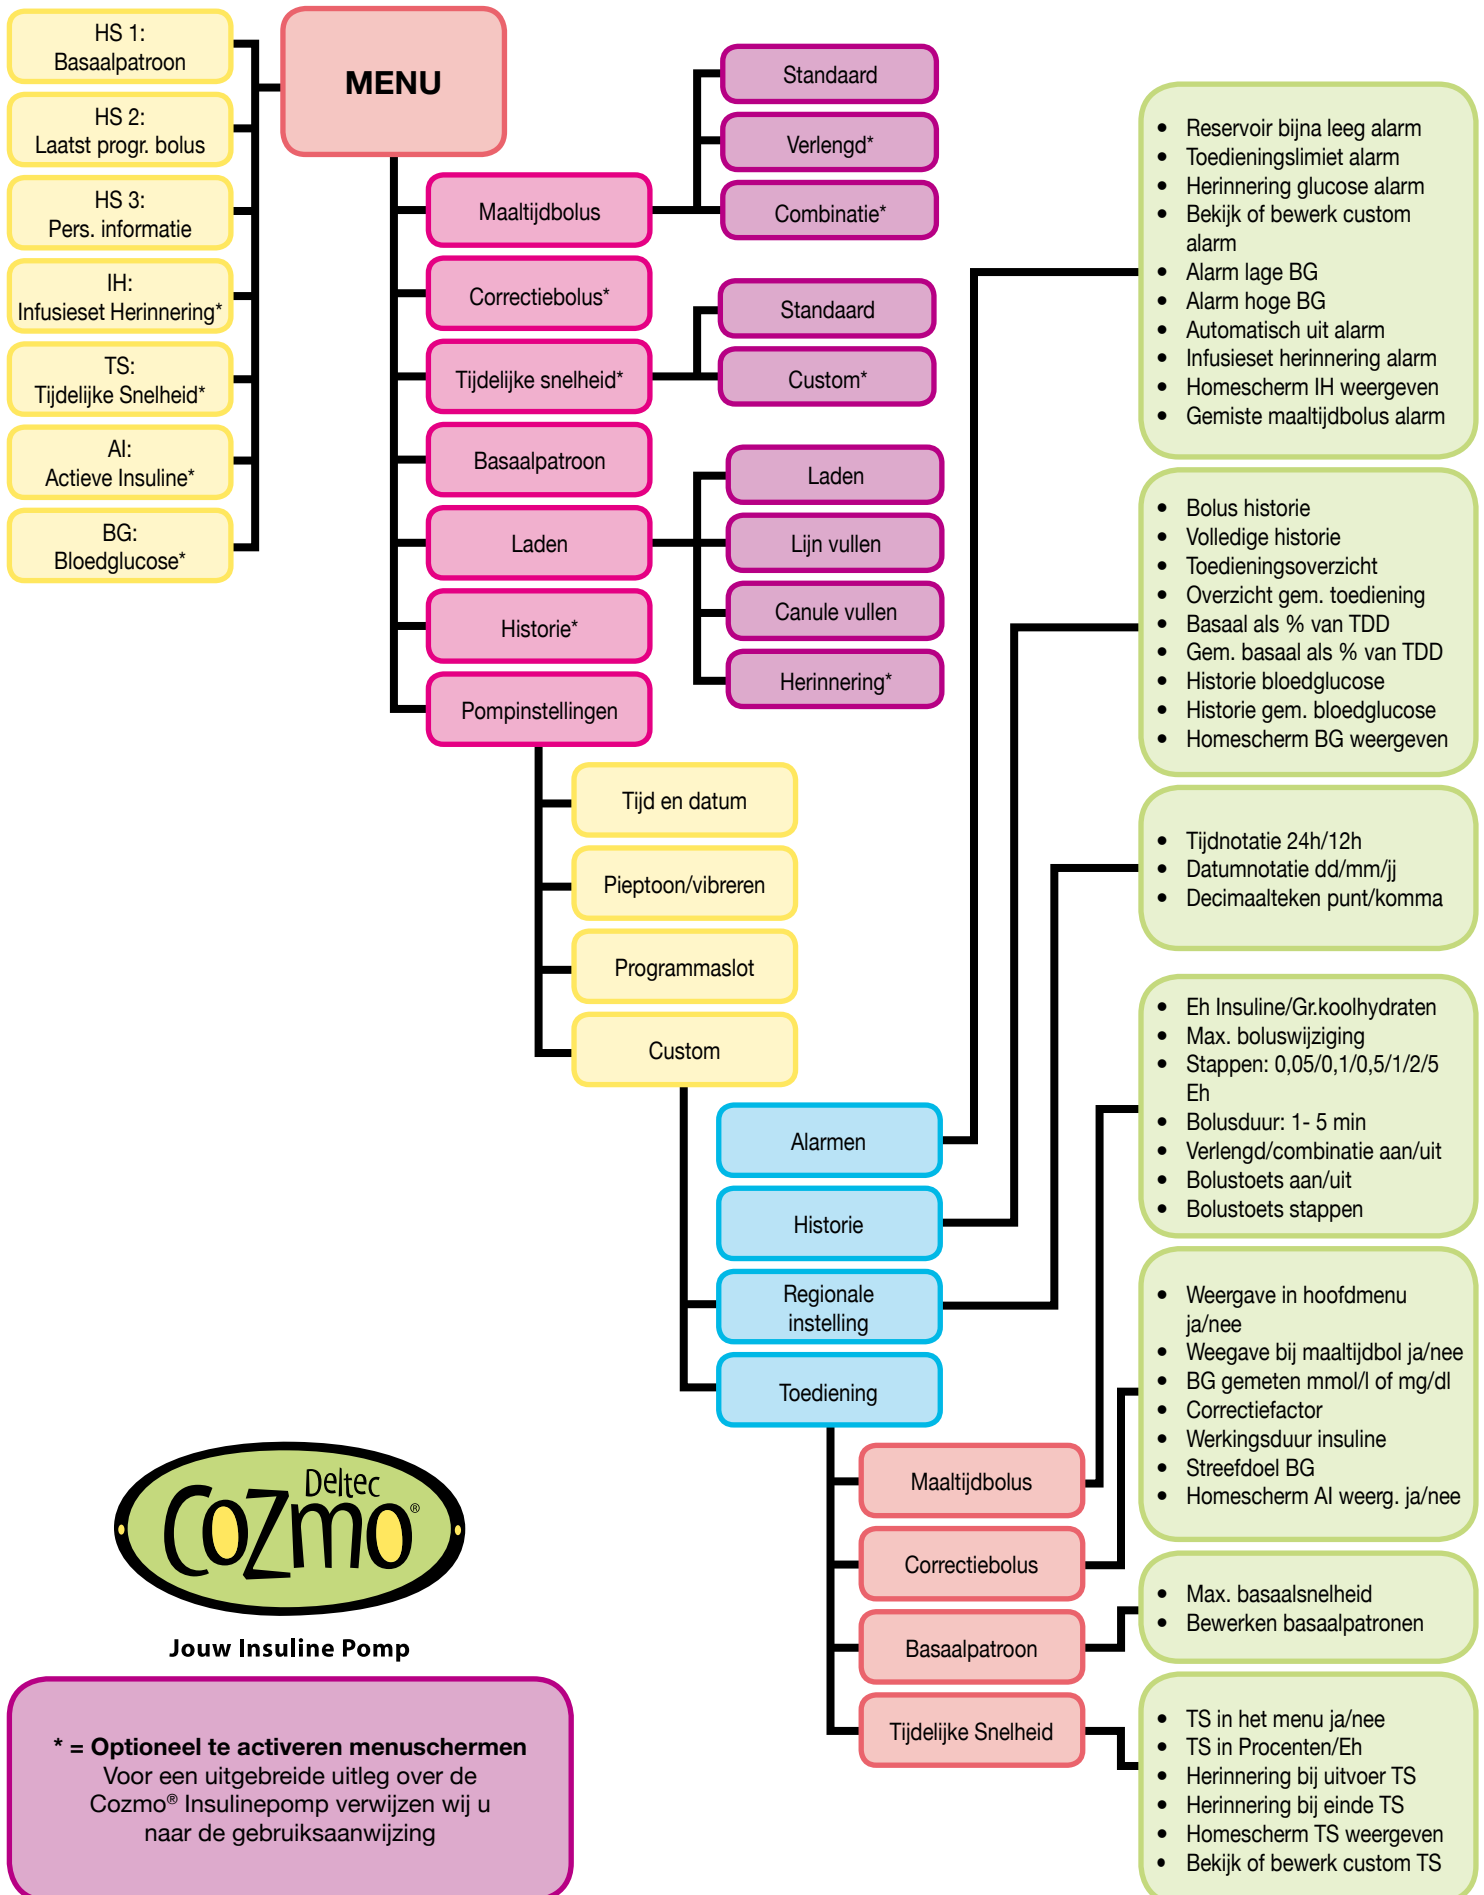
HS 1:
Basaalpatroon

HS 2:
Laatst progr. bolus

HS 3:
Pers. informatie

IH:
Infusieset Herinnering*

TS:
Tijdelijke Snelheid*

AI:
Actieve Insuline*

BG:
Bloedglucose*

MENU

Maaltijdbolus

Correctiebolus*

Tijdelijke snelheid*

Basaalpatroon

Laden

Historie*

Pompinstellingen

Standaard

Verlengd*

Combinatie*

Standaard

Custom*

Laden

Lijn vullen

Canule vullen

Herinnering*

Tijd en datum

Pieptoon/vibreren

Programmaslot

Custom

Alarmen

Historie

Regionale instelling

Toediening

Maaltijdbolus

Correctiebolus

Basaalpatroon

Tijdelijke Snelheid

- Reservoir bijna leeg alarm
- Toedieningslimiet alarm
- Herinnering glucose alarm
- Bekijk of bewerk custom alarm
- Alarm lage BG
- Alarm hoge BG
- Automatisch uit alarm
- Infusieset herinnering alarm
- Homescherm IH weergeven
- Gemiste maaltijdbolus alarm

- Bolus historie
- Volledige historie
- Toedieningsoverzicht
- Overzicht gem. toediening
- Basaal als % van TDD
- Gem. basaal als % van TDD
- Historie bloedglucose
- Historie gem. bloedglucose
- Homescherm BG weergeven

- Tijdnotatie 24h/12h
- Datumnotatie dd/mm/jj
- Decimaalteken punt/komma

- Eh Insuline/Gr.koolhydraten
- Max. boluswijziging
- Stappen: 0,05/0,1/0,5/1/2/5 Eh
- Bolusduur: 1- 5 min
- Verlengd/combinatie aan/uit
- Bolustoets aan/uit
- Bolustoets stappen

- Weergave in hoofdmenu ja/nee
- Weegave bij maaltijdbol ja/nee
- BG gemeten mmol/l of mg/dl
- Correctiefactor
- Werkingsduur insuline
- Streefdoel BG
- Homescherm AI weerg. ja/nee

- Max. basaalsnelheid
- Bewerken basaalpatronen

- TS in het menu ja/nee
- TS in Procenten/Eh
- Herinnering bij uitvoer TS
- Herinnering bij einde TS
- Homescherm TS weergeven
- Bekijk of bewerk custom TS

Deltec CoZmo®

Jouw Insuline Pomp

* = Optioneel te activeren menuschermen
Voor een uitgebreide uitleg over de Cozmo® Insulinepomp verwijzen wij u naar de gebruiksaanwijzing